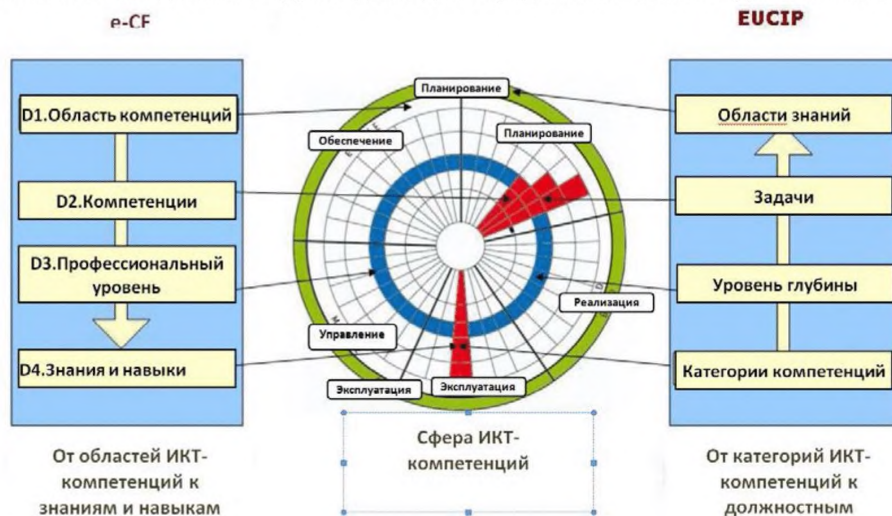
e-CF

EUCIP

D1.Область компетенций

D2.Компетенции

D3.Профессиональный уровень

D4.Знания и навыки

Планирование

Обеспечение

Планирование

Реализация

Управление

Эксплуатация

Эксплуатация

Области знаний

Задачи

Уровень глубины

Категории компетенций

От областей ИКТ-компетенций к знаниям и навыкам

Сфера ИКТ-компетенций

От категорий ИКТ-компетенций к должностным